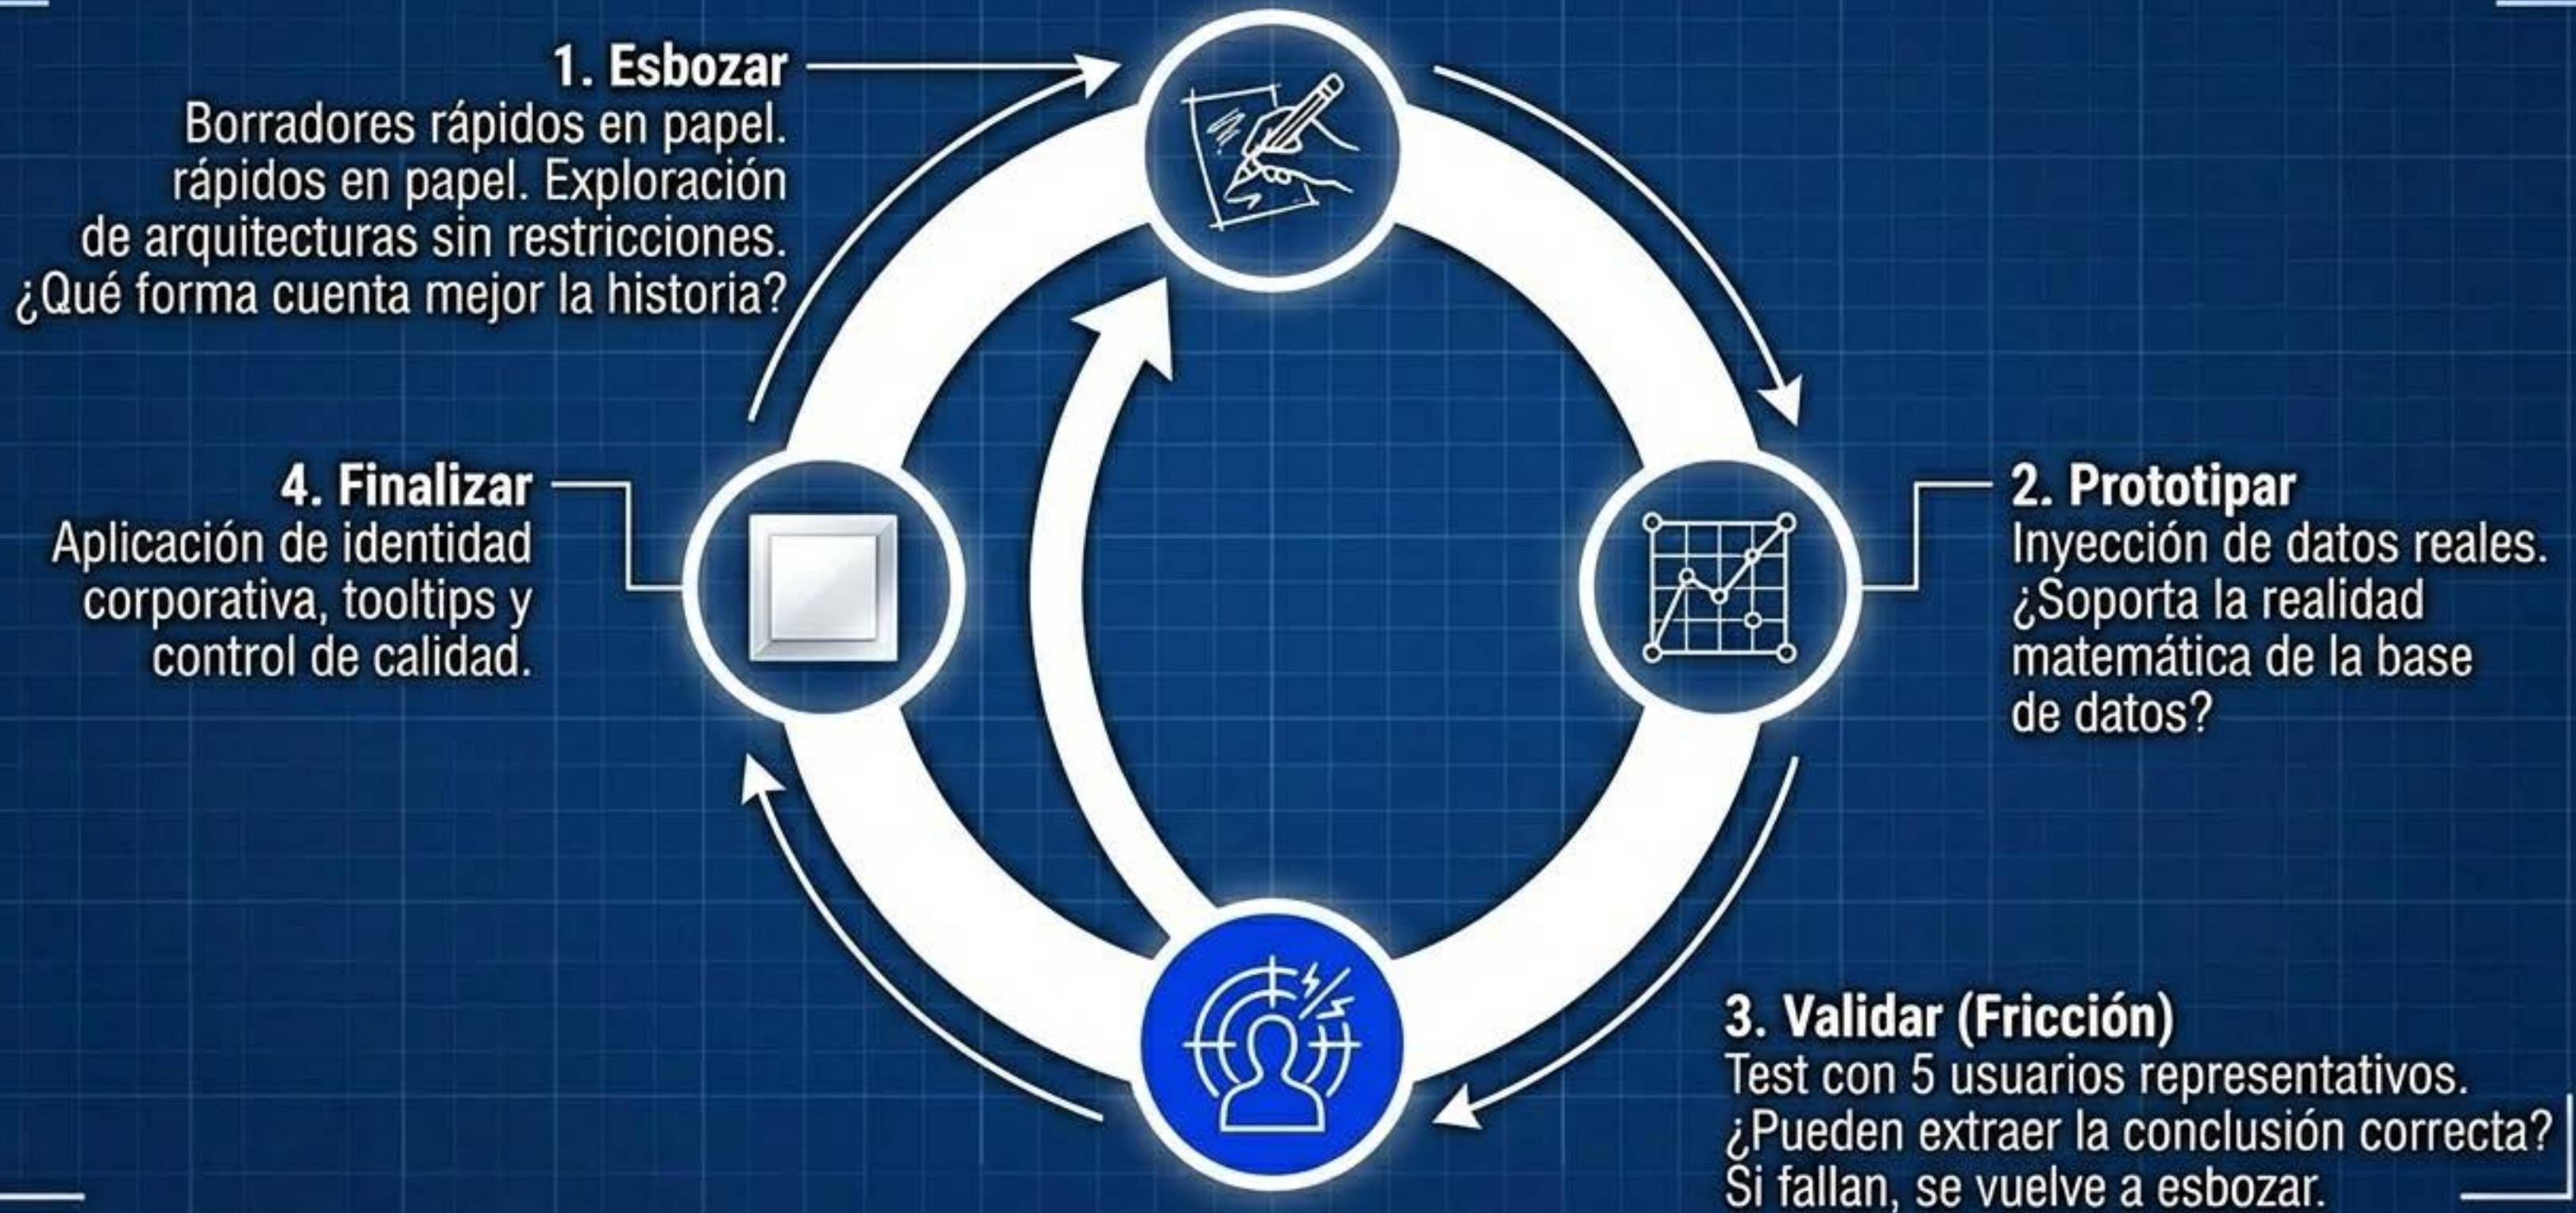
1. Esbozar
Borradores rápidos en papel. rápidos en papel. Exploración de arquitecturas sin restricciones. ¿Qué forma cuenta mejor la historia?

2. Prototipar
Inyección de datos reales. ¿Soporta la realidad matemática de la base de datos?

3. Validar (Fricción)
Test con 5 usuarios representativos. ¿Pueden extraer la conclusión correcta? Si fallan, se vuelve a esbozar.

4. Finalizar
Aplicación de identidad corporativa, tooltips y control de calidad.